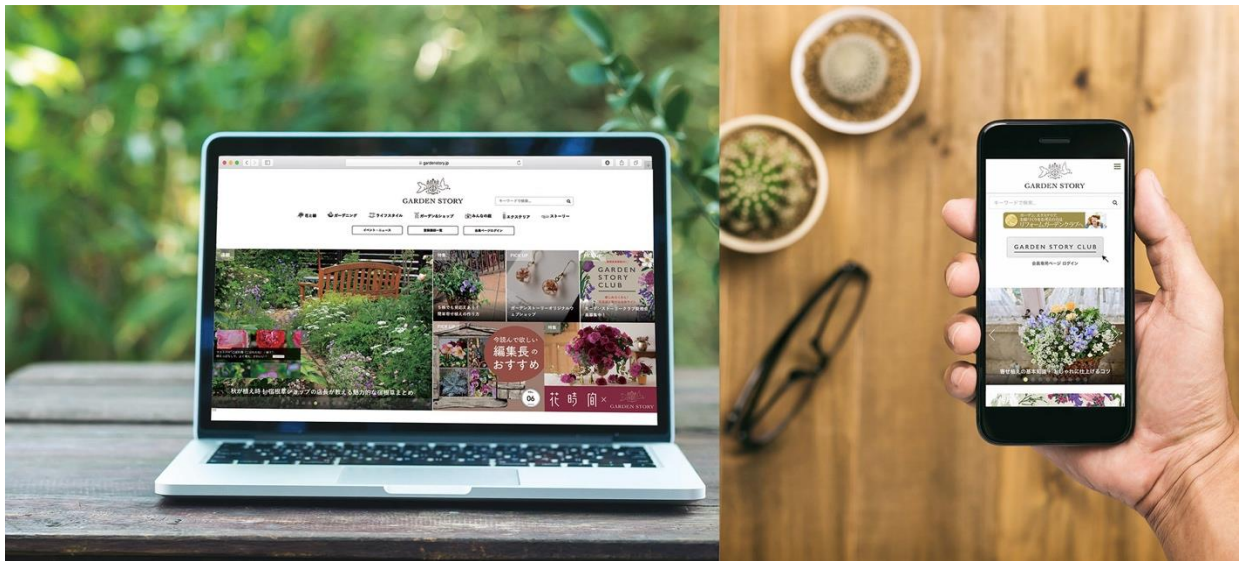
GARDEN STORY

花と緑　ガーデニング　ライフスタイル　ガーデン&ショップ　みんなの庭　エクステリア　ストーリー

GARDEN STORY CLUB

今読んで欲しい 編集長のおすすめ

06

花時間 × GARDEN STORY

秋が植え時も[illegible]

GARDEN STORY

キーワードで検索

リフォームガーデンクラブ

GARDEN STORY CLUB

会員専用ページ ログイン

寄せ植えの基本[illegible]おしゃれに仕上げるコツ